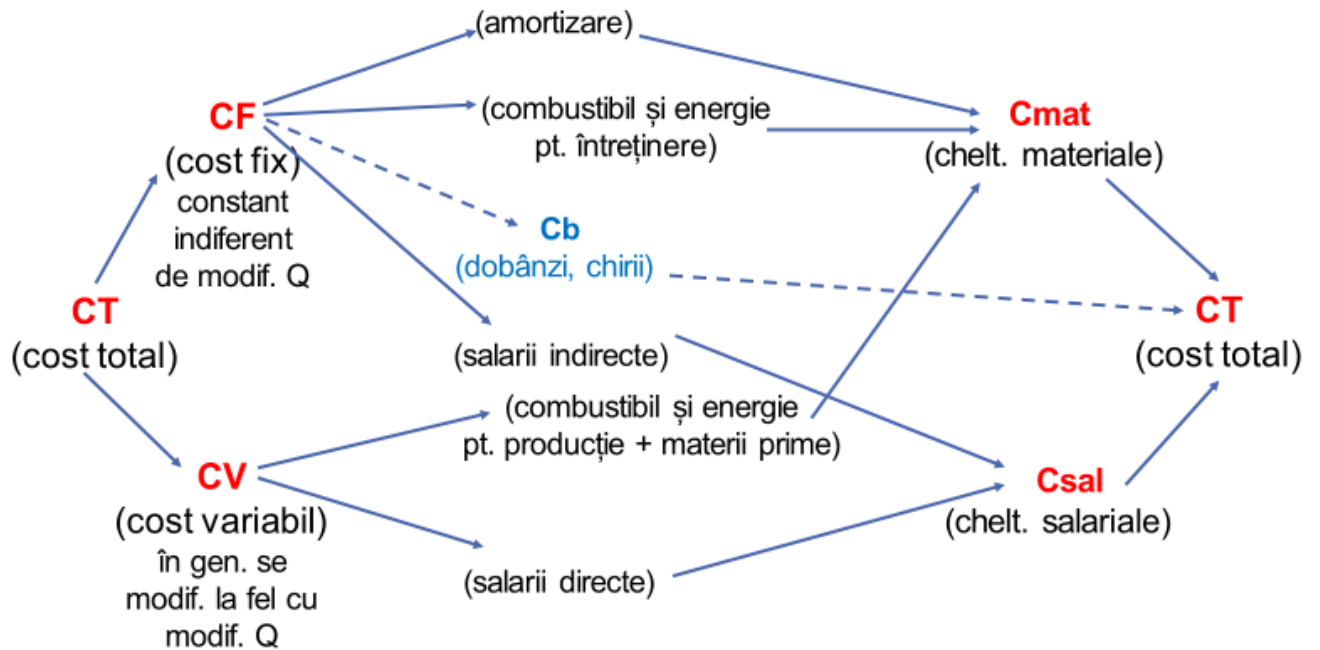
(amortizare)

CF
(cost fix)
constant
indiferent
de modif. Q

(combustibil și energie
pt. întreținere)

Cmat
(chelt. materiale)

Cb
(dobânzi, chirii)

CT
(cost total)

(salarii indirecte)

CT
(cost total)

(combustibil și energie
pt. producție + materii prime)

CV
(cost variabil)
în gen. se
modif. la fel cu
modif. Q

Csal
(chelt. salariale)

(salarii directe)